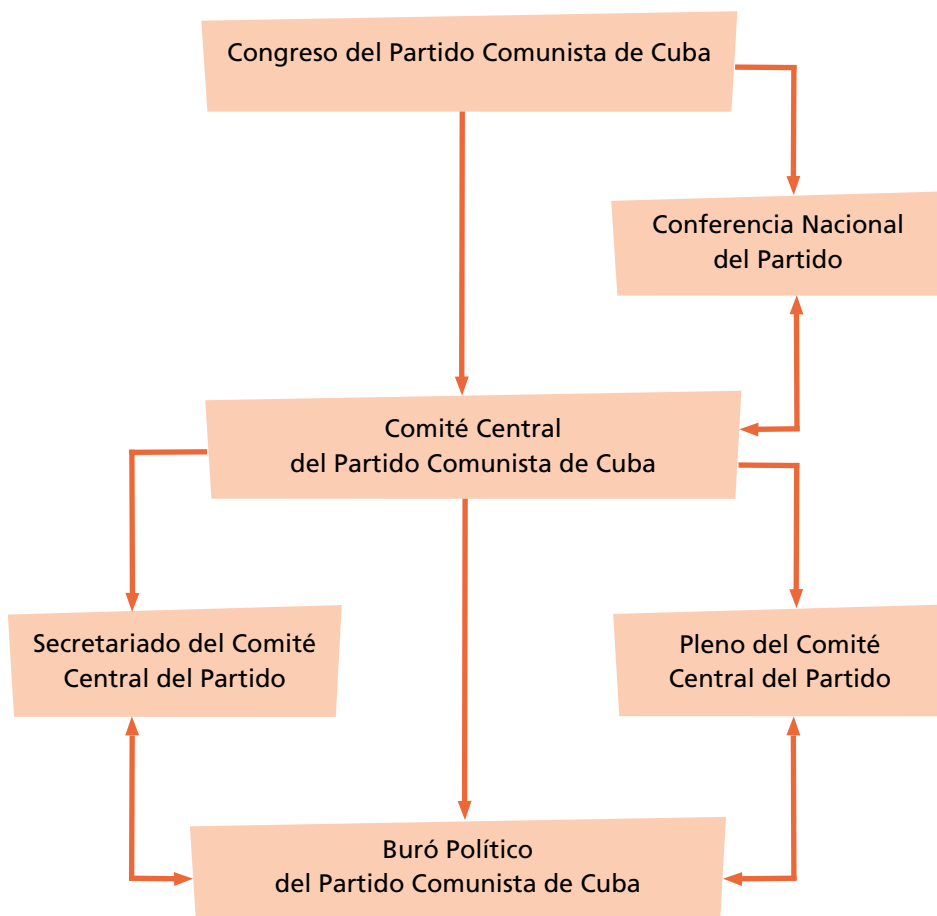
Congreso del Partido Comunista de Cuba

Conferencia Nacional del Partido

Comité Central del Partido Comunista de Cuba

Secretariado del Comité Central del Partido

Pleno del Comité Central del Partido

Buró Político del Partido Comunista de Cuba